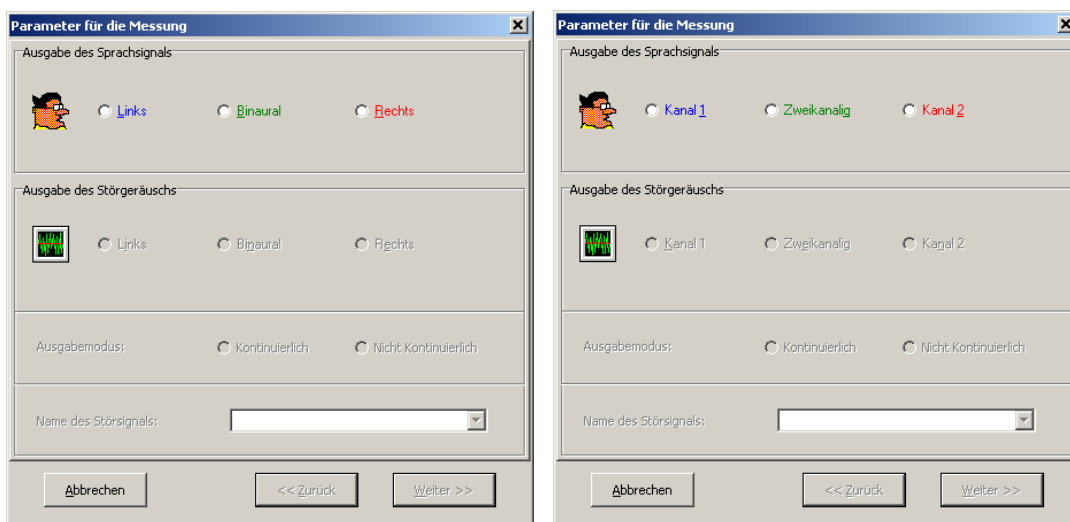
Parameter für die Messung

Ausgabe des Sprachsignals

Links Binaural Rechts

Ausgabe des Störgeräuschs

Links Binaural Rechts

Ausgabemodus: Kontinuierlich Nicht Kontinuierlich

Name des Störsignals:

Abbrechen << Zurück Weiter >>

Parameter für die Messung

Ausgabe des Sprachsignals

Kanal 1 Zweikanalig Kanal 2

Ausgabe des Störgeräuschs

Kanal 1 Zweikanalig Kanal 2

Ausgabemodus: Kontinuierlich Nicht Kontinuierlich

Name des Störsignals:

Abbrechen << Zurück Weiter >>